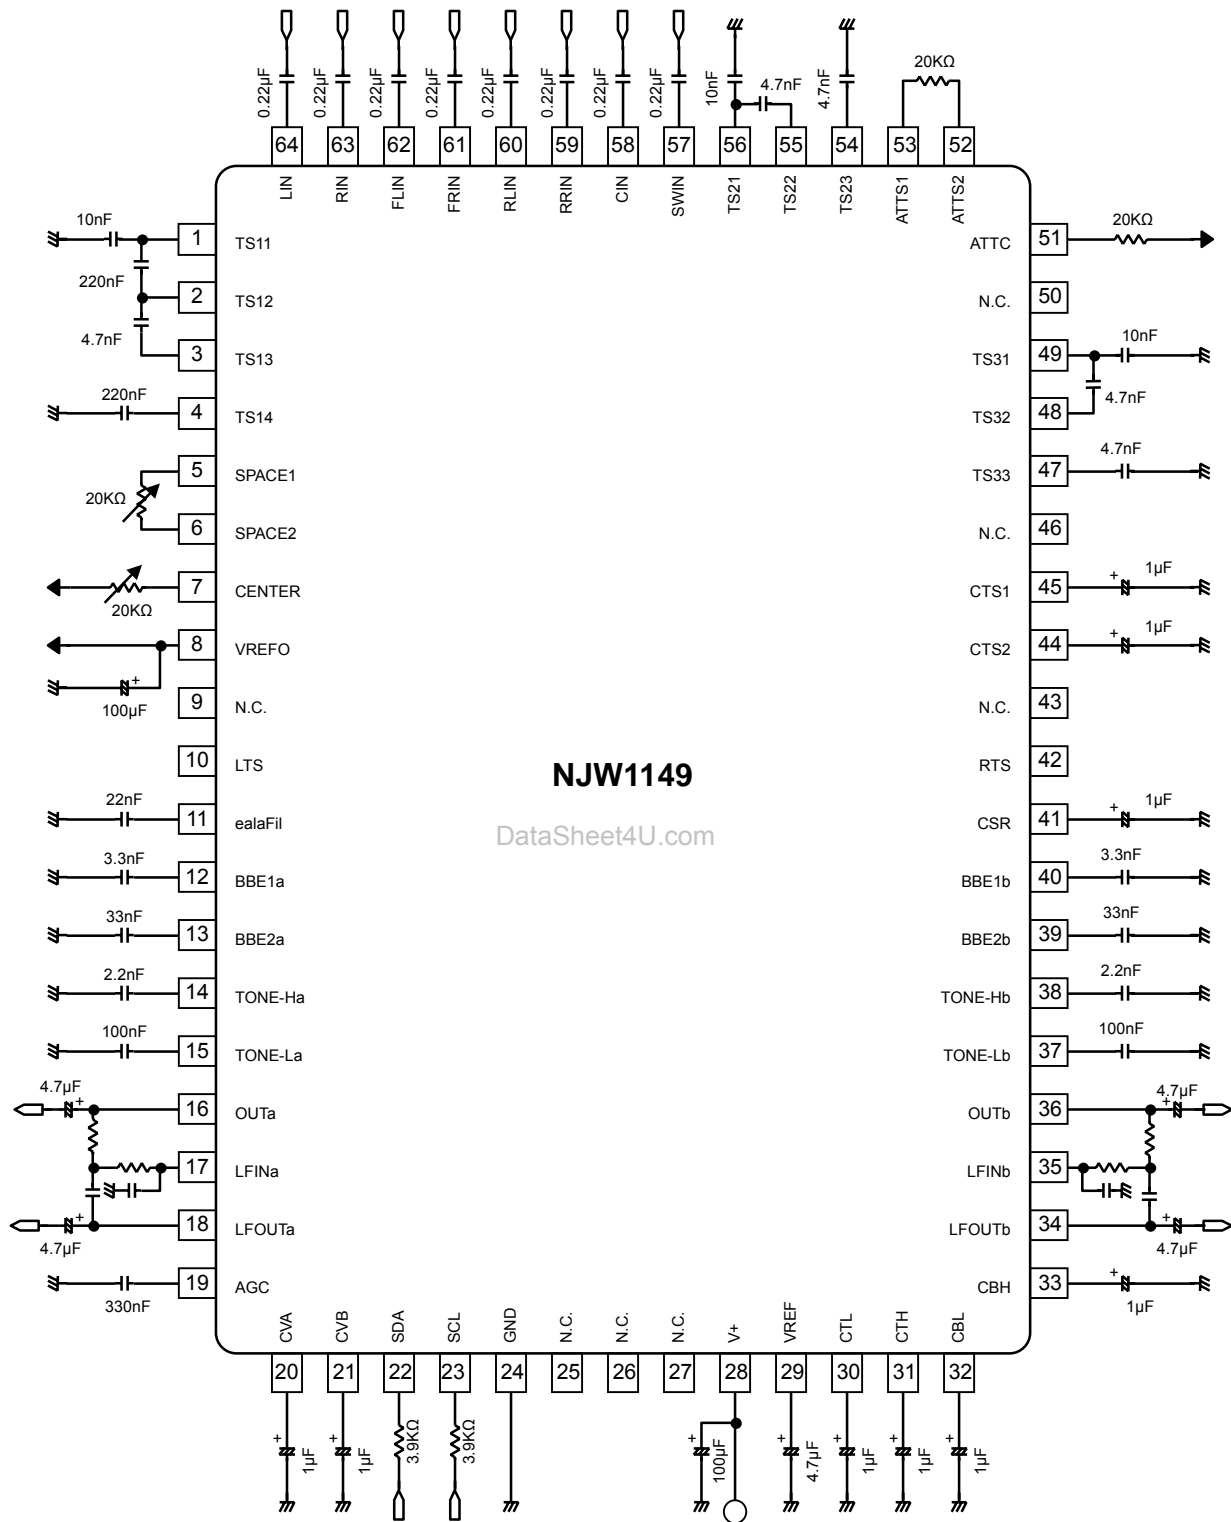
0.22µF 0.22µF 0.22µF 0.22µF 0.22µF 0.22µF 0.22µF 0.22µF 10nF 4.7nF 4.7nF 20KΩ

64 63 62 61 60 59 58 57 56 55 54 53 52

LIN RIN FLIN FRIN RLIN RRIN CIN SWIN TS21 TS22 TS23 ATTS1 ATTS2

10nF
1 TS11
220nF
2 TS12
4.7nF
3 TS13
220nF
4 TS14
5 SPACE1
20KΩ
6 SPACE2
7 CENTER
20KΩ
8 VREFO
+
100µF
9 N.C.
10 LTS
22nF
11 ealaFil
3.3nF
12 BBE1a
33nF
13 BBE2a
2.2nF
14 TONE-Ha
100nF
15 TONE-La
4.7µF
16 OUTa
17 LFINa
18 LFOUTa
4.7µF
19 AGC
330nF

20KΩ
51 ATTC
50 N.C.
10nF
49 TS31
4.7nF
48 TS32
4.7nF
47 TS33
46 N.C.
1µF
45 CTS1
1µF
44 CTS2
43 N.C.
42 RTS
1µF
41 CSR
3.3nF
40 BBE1b
33nF
39 BBE2b
2.2nF
38 TONE-Hb
100nF
37 TONE-Lb
4.7µF
36 OUTb
35 LFINb
34 LFOUTb
4.7µF
33 CBH
1µF

NJW1149

DataSheet4U.com

CVA CVB SDA SCL GND N.C. N.C. N.C. V+ VREF CTL CTH CBL

20 21 22 23 24 25 26 27 28 29 30 31 32

1µF 1µF 3.9KΩ 3.9KΩ 100µF 4.7µF 1µF 1µF 1µF